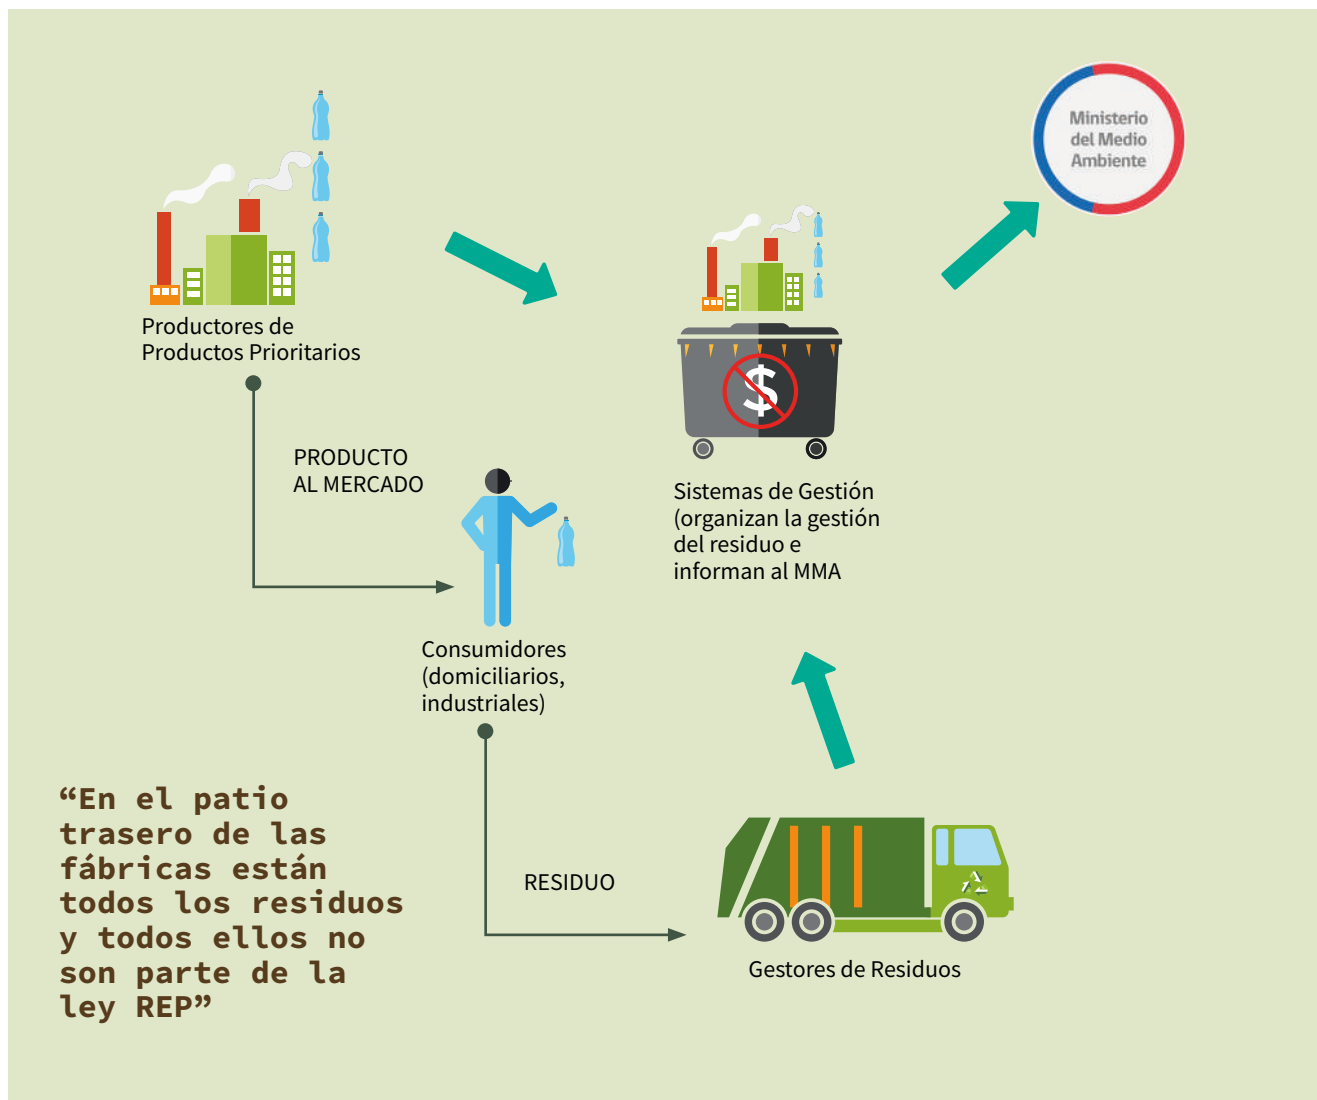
Ministerio del Medio Ambiente

Productores de Productos Prioritarios

Sistemas de Gestión (organizan la gestión del residuo e informan al MMA

PRODUCTO AL MERCADO

Consumidores (domiciliarios, industriales)

RESIDUO

Gestores de Residuos

“En el patio trasero de las fábricas están todos los residuos y todos ellos no son parte de la ley REP”